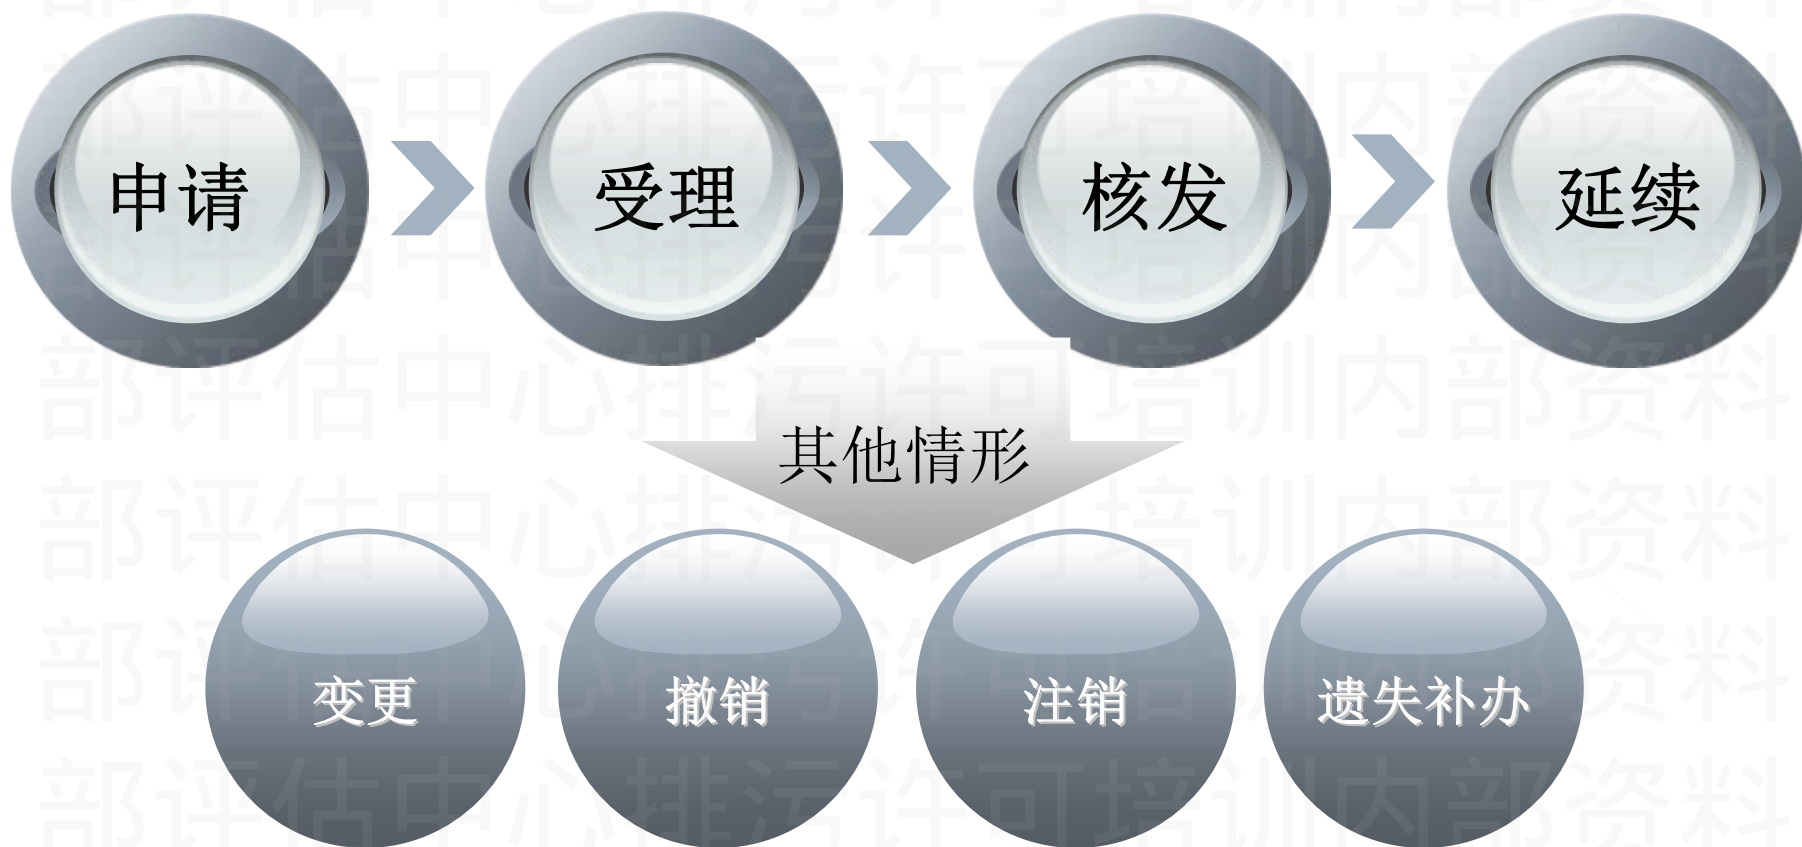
申请
受理
核发
延续
其他情形
变更
撤销
注销
遗失补办

部评估中心排污许可培训内部资料
部评估中心排污许可培训内部资料
部评估中心排污许可培训内部资料
部评估中心排污许可培训内部资料
部评估中心排污许可培训内部资料
部评估中心排污许可培训内部资料